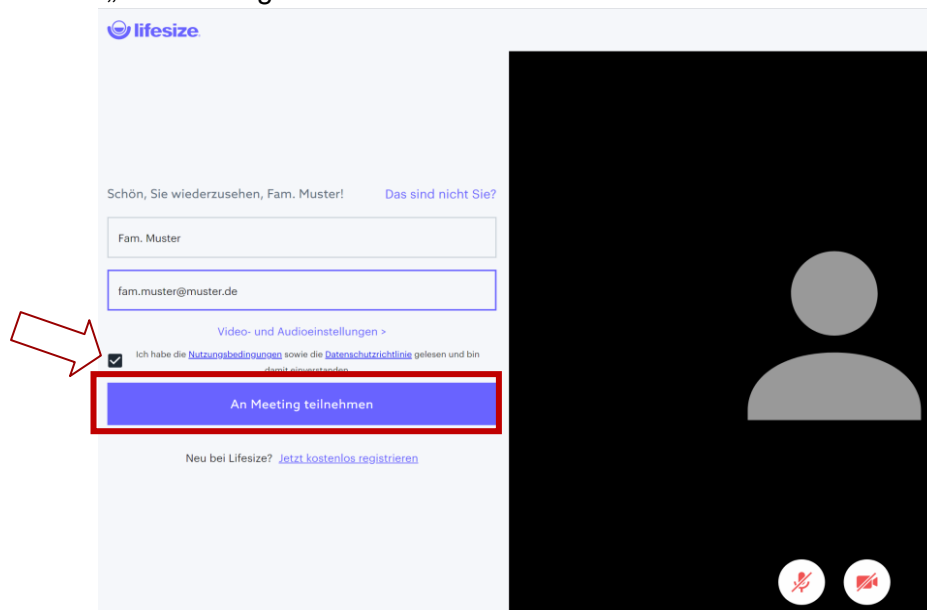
„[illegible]

lifesize

Schön, Sie wiederzusehen, Fam. Muster!

Das sind nicht Sie?

Fam. Muster

fam.muster@muster.de

Video- und Audioeinstellungen >

Ich habe die Nutzungsbedingungen sowie die Datenschutzrichtlinie gelesen und bin damit einverstanden.

An Meeting teilnehmen

Neu bei Lifesize? Jetzt kostenlos registrieren